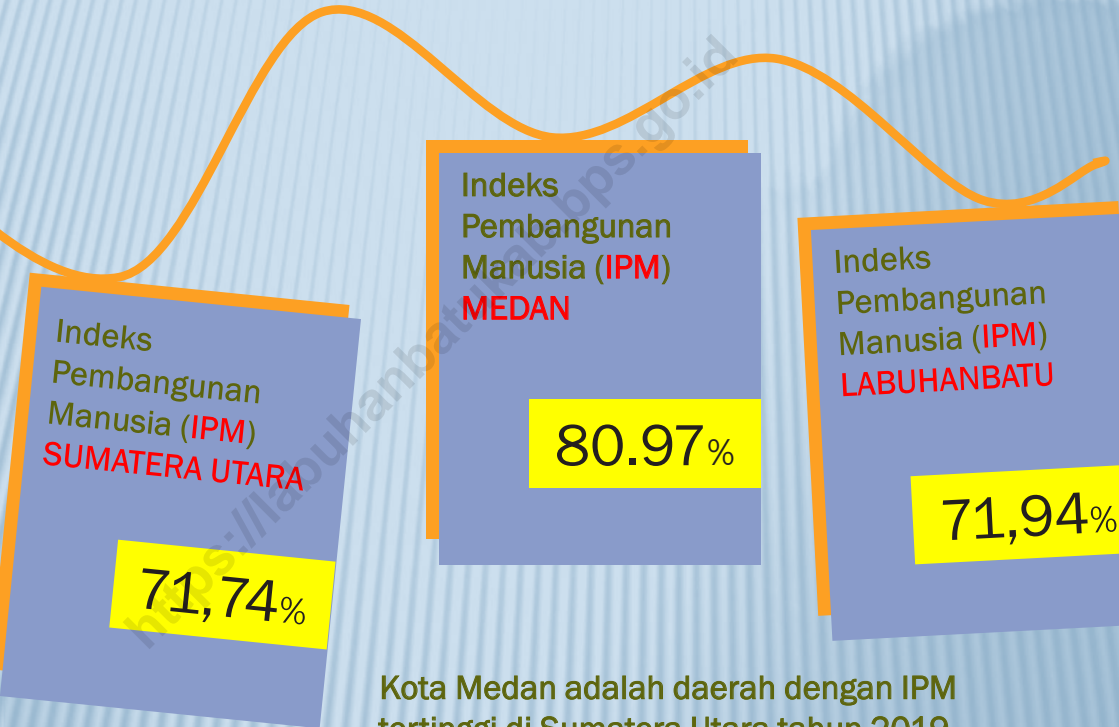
Indeks Pembangunan Manusia (IPM) SUMATERA UTARA

71,74%

Indeks Pembangunan Manusia (IPM) MEDAN

80.97%

Indeks Pembangunan Manusia (IPM) LABUHANBATU

71,94%

https://labuhanbatukab.bps.go.id

Kota Medan adalah daerah dengan IPM tertinggi di Sumatera Utara tahun 2019